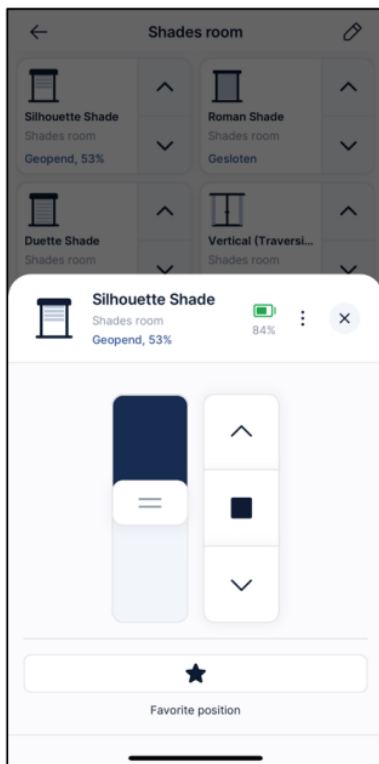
Shades room

Silhouette Shade
Shades room
Geopend, 53%

Roman Shade
Shades room
Gesloten

Duette Shade
Shades room

Vertical (Traversi...
Shades room

Silhouette Shade
Shades room
Geopend, 53%

84%

Favorite position